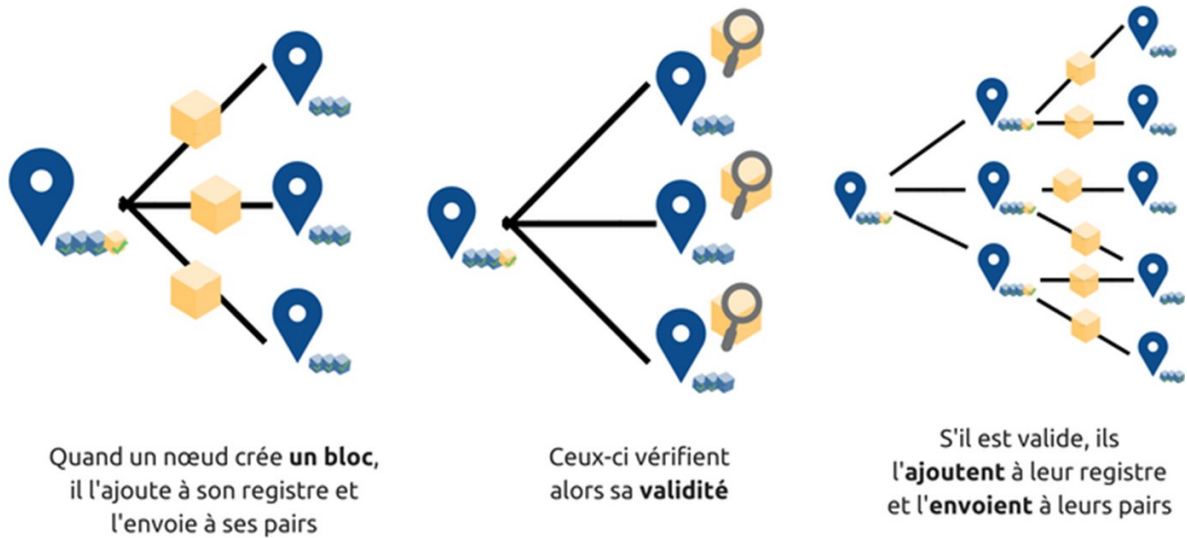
Quand un nœud crée **un bloc**, il l'ajoute à son registre et l'envoie à ses pairs

Ceux-ci vérifient alors sa **validité**

S'il est valide, ils l'**ajoutent** à leur registre et l'**envoient** à leurs pairs